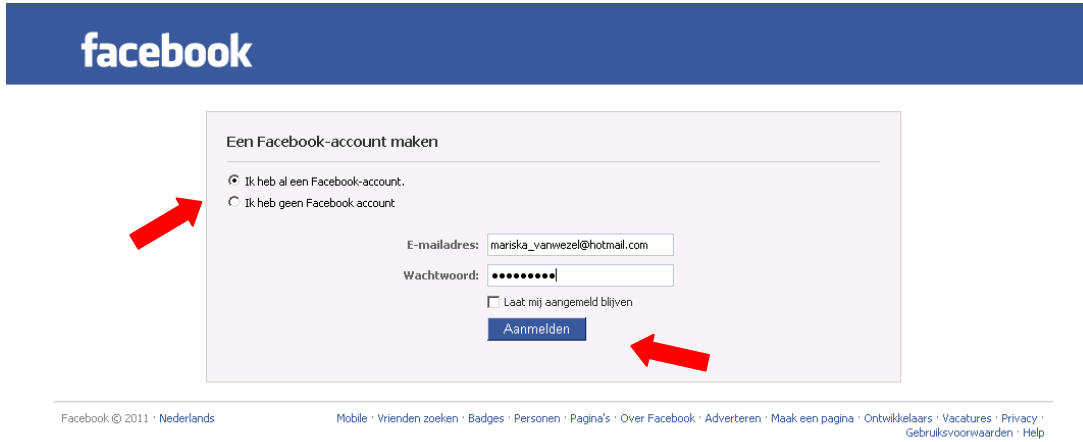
facebook

Een Facebook-account maken

Ik heb al een Facebook-account.
Ik heb geen Facebook account

E-mailadres: mariska_vanwezel@hotmail.com
Wachtwoord: •••••••••

Laat mij aangemeld blijven

Aanmelden

Facebook © 2011 · Nederlands

Mobile · Vrienden zoeken · Badges · Personen · Pagina's · Over Facebook · Adverteren · Maak een pagina · Ontwikkelaars · Vacatures · Privacy · Gebruiksvoorwaarden · Help